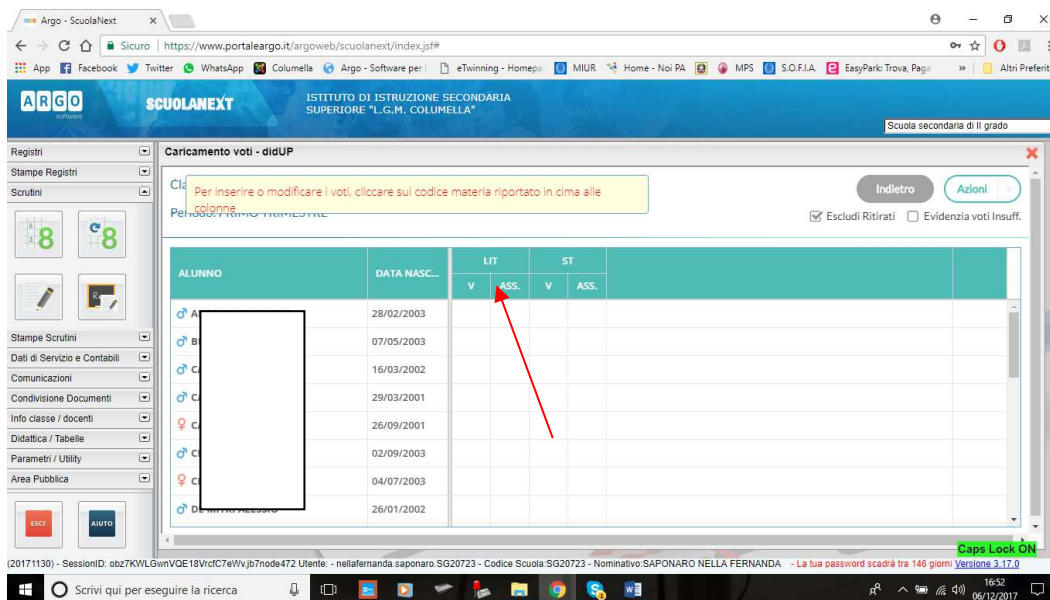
Argo - ScuolaNext ×

Sicuro | https://www.portaleargo.it/argoweb/scuolanext/index.jsf#

App Facebook Twitter WhatsApp Columella Argo - Software per | eTwinning - Homepa MIUR Home - Noi PA MPS S.O.F.I.A. EasyPark: Trova, Paga » Altri Preferiti

ARGO software SCUOLANEXT ISTITUTO DI ISTRUZIONE SECONDARIA SUPERIORE "L.G.M. COLUMELLA"

Scuola secondaria di II grado

Registri
Stampe Registri
Scrutini

Stampe Scrutini
Dati di Servizio e Contabili
Comunicazioni
Condivisione Documenti
Info classe / docenti
Didattica / Tabelle
Parametri / Utility
Area Pubblica

ESCI AIUTO

Caricamento voti - didUP

Cla Per inserire o modificare i voti, cliccare sul codice materia riportato in cima alle colonne

Periodo: PRIMO TRIMESTRE

Indietro Azioni

Escludi Ritirati Evidenzia voti Insuff.

| ALUNNO | DATA NASC... | LIT V | LIT ASS. | ST V | ST ASS. |
|---|---|---|---|---|---|
| A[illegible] | 28/02/2003 | | | | |
| B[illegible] | 07/05/2003 | | | | |
| C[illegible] | 16/03/2002 | | | | |
| C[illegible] | 29/03/2001 | | | | |
| C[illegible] | 26/09/2001 | | | | |
| C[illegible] | 02/09/2003 | | | | |
| C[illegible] | 04/07/2003 | | | | |
| D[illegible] | 26/01/2002 | | | | |

Caps Lock ON

(20171130) - SessionID: obz7KWLGwnVQE18VrcfC7eWv.jb7node472 Utente: - nellafernanda.saponaro.SG20723 - Codice Scuola:SG20723 - Nominativo:SAPONARO NELLA FERNANDA - La tua password scadrà tra 146 giorni Versione 3.17.0

Scrivi qui per eseguire la ricerca

16:52 06/12/2017